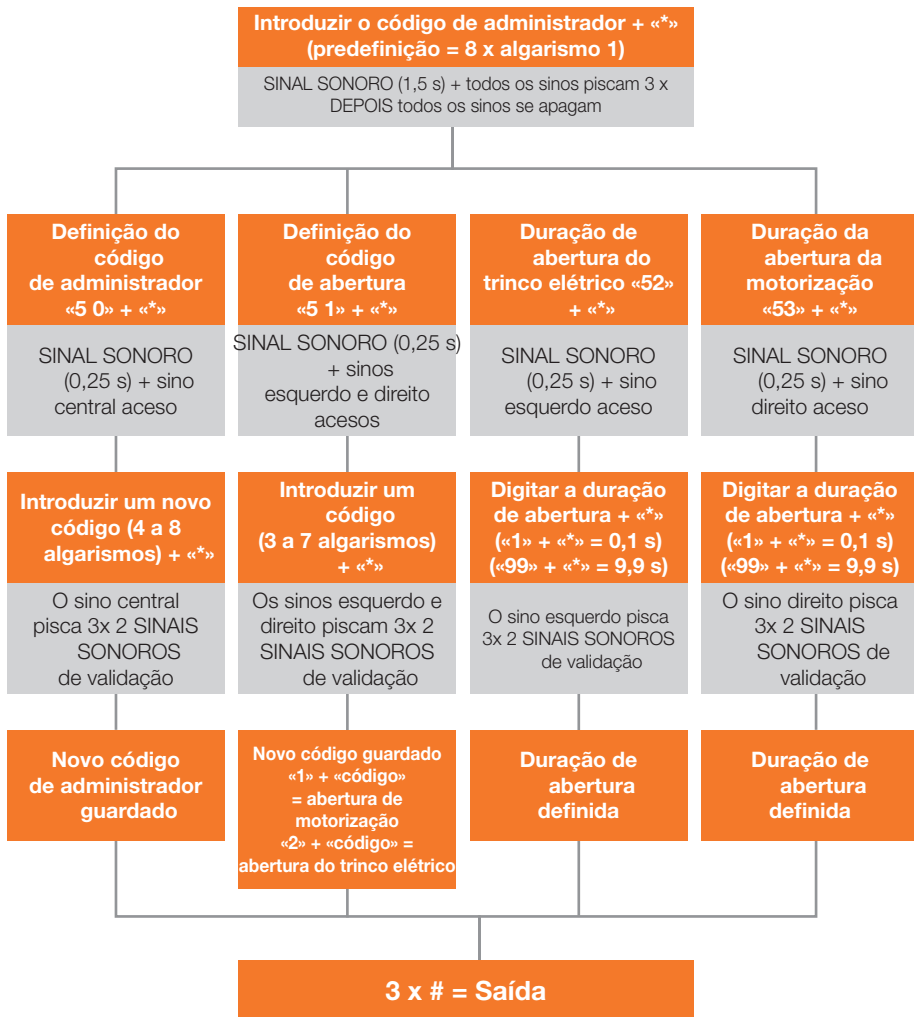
Introduzir o código de administrador + «*»
(predefinição = 8 x algarismo 1)

SINAL SONORO (1,5 s) + todos os sinos piscam 3 x DEPOIS todos os sinos se apagam

Definição do código de administrador «5 0» + «*»

SINAL SONORO (0,25 s) + sino central aceso

Introduzir um novo código (4 a 8 algarismos) + «*»

O sino central pisca 3x 2 SINAIS SONOROS de validação

Novo código de administrador guardado

Definição do código de abertura «5 1» + «*»

SINAL SONORO (0,25 s) + sinos esquerdo e direito acesos

Introduzir um código (3 a 7 algarismos) + «*»

Os sinos esquerdo e direito piscam 3x 2 SINAIS SONOROS de validação

Novo código guardado «1» + «código» = abertura de motorização «2» + «código» = abertura do trinco elétrico

Duração de abertura do trinco elétrico «52» + «*»

SINAL SONORO (0,25 s) + sino esquerdo aceso

Digitar a duração de abertura + «*» («1» + «*» = 0,1 s) («99» + «*» = 9,9 s)

O sino esquerdo pisca 3x 2 SINAIS SONOROS de validação

Duração de abertura definida

Duração da abertura da motorização «53» + «*»

SINAL SONORO (0,25 s) + sino direito aceso

Digitar a duração de abertura + «*» («1» + «*» = 0,1 s) («99» + «*» = 9,9 s)

O sino direito pisca 3x 2 SINAIS SONOROS de validação

Duração de abertura definida

3 x # = Saída